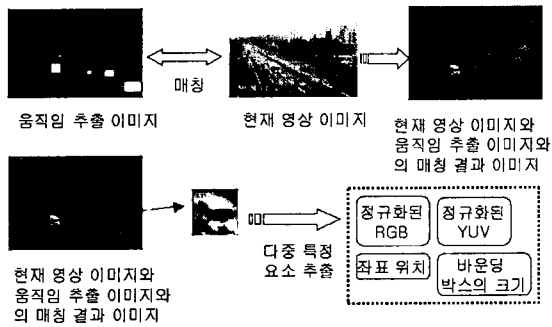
매칭

움직임 추출 이미지

현재 영상 이미지

현재 영상 이미지와 움직임 추출 이미지와의 매칭 결과 이미지

다중 특징 요소 추출

정규화된 RGB

정규화된 YUV

좌표 위치

바운딩 박스의 크기

현재 영상 이미지와 움직임 추출 이미지와의 매칭 결과 이미지